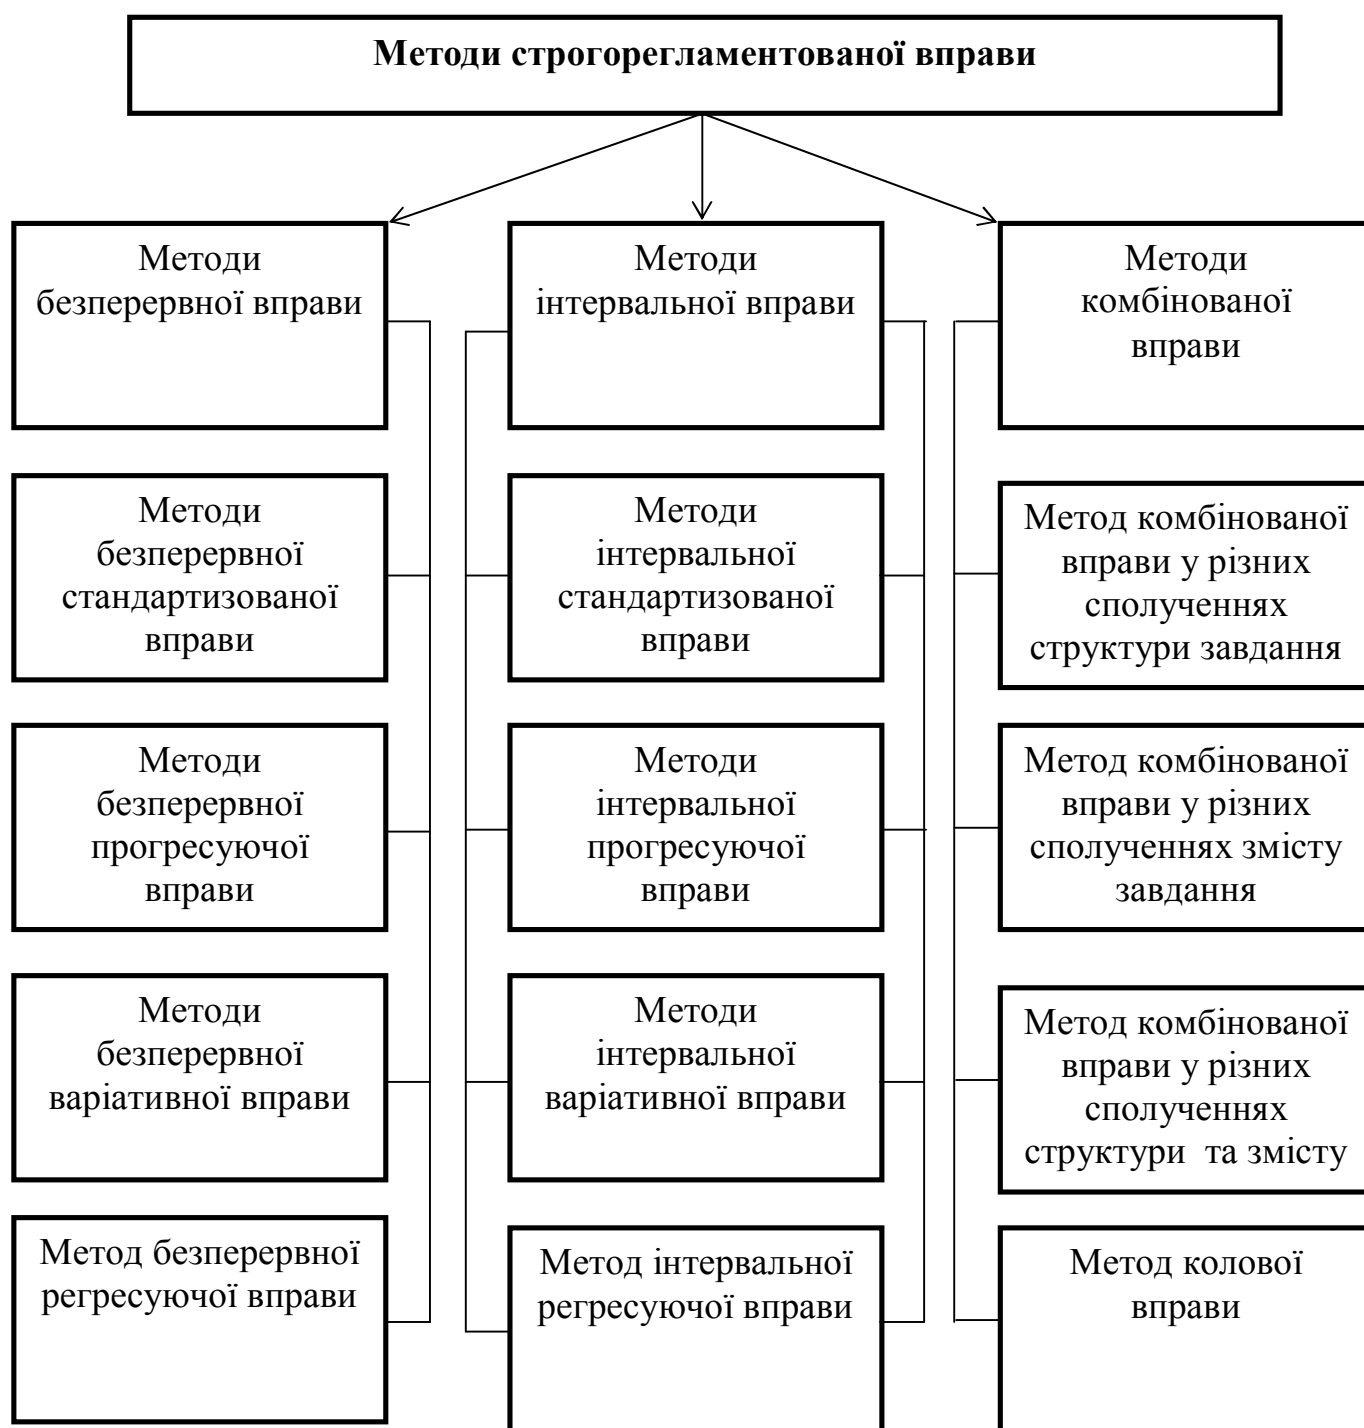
Методи строгорегламентованої вправи

Методи безперервної вправи

Методи безперервної стандартизованої вправи

Методи безперервної прогресуючої вправи

Методи безперервної варіативної вправи

Метод безперервної регресуючої вправи

Методи інтервальної вправи

Методи інтервальної стандартизованої вправи

Методи інтервальної прогресуючої вправи

Методи інтервальної варіативної вправи

Метод інтервальної регресуючої вправи

Методи комбінованої вправи

Метод комбінованої вправи у різних сполученнях структури завдання

Метод комбінованої вправи у різних сполученнях змісту завдання

Метод комбінованої вправи у різних сполученнях структури та змісту

Метод колової вправи